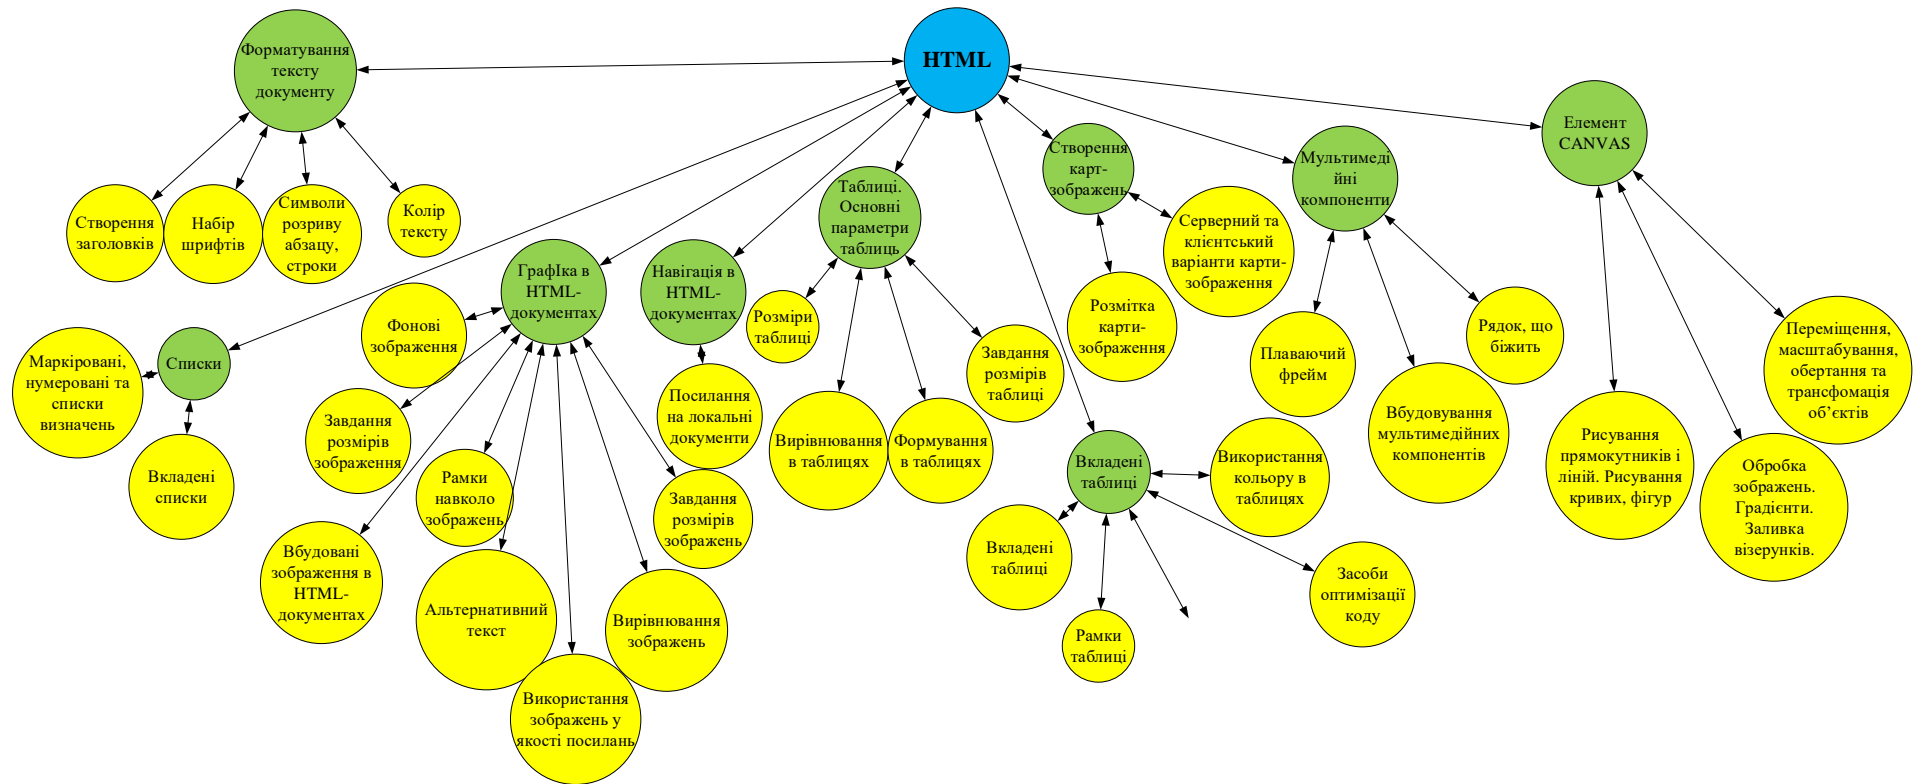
HTML

Форматування тексту документу

Створення заголовків

Набір шрифтів

Символи розриву абзацу, строки

Колір тексту

Списки

Марковані, нумеровані та списки визначень

Вкладені списки

ГрафІка в HTML-документах

Фонові зображення

Завдання розмірів зображення

Рамки навколо зображень

Вбудовані зображення в HTML-документах

Альтернативний текст

Використання зображень у якості посилань

Вирівнювання зображень

Завдання розмірів зображень

Навігація в HTML-документах

Посилання на локальні документи

Таблиці. Основні параметри таблиць

Розміри таблиці

Вирівнювання в таблицях

Формування в таблицях

Завдання розмірів таблиці

Вкладені таблиці

Вкладені таблиці

Рамки таблиці

Використання кольору в таблицях

Засоби оптимізації коду

Створення карт-зображень

Серверний та клієнтський варіанти карти-зображення

Розмітка карти-зображення

Мультимедійні компоненти

Плаваючий фрейм

Вбудовування мультимедійних компонентів

Рядок, що біжить

Елемент CANVAS

Рисування прямокутників і ліній. Рисування кривих, фігур

Обробка зображень. Градієнти. Заливка візерунків.

Переміщення, масштабування, обертання та трансфомація об'єктів